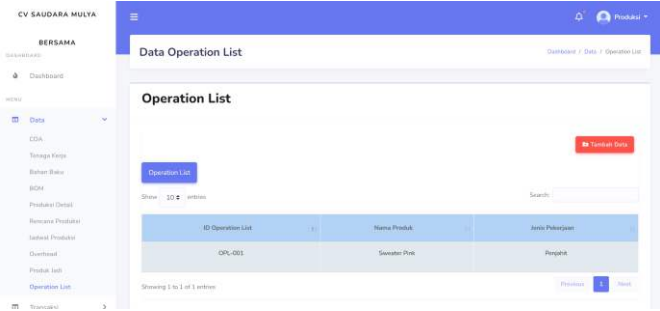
CV SAUDARA MULYA

BERSAMA

DASHBOARD

Dashboard

MENU

Data

COA

Tenaga Kerja

Bahan Baku

BOM

Produksi Detail

Rencana Produksi

Jadwal Produksi

Overhead

Produk Jadi

Operation List

Transaksi

Produksi

Data Operation List

Dashboard / Data / Operation List

Operation List

Tambah Data

Operation List

Show 10 entries

Search:

| ID Operation List | Nama Produk | Jenis Pekerjaan |
|---|---|---|
| OPL-001 | Sweater Pink | Penjahit |

Showing 1 to 1 of 1 entries

Previous 1 Next